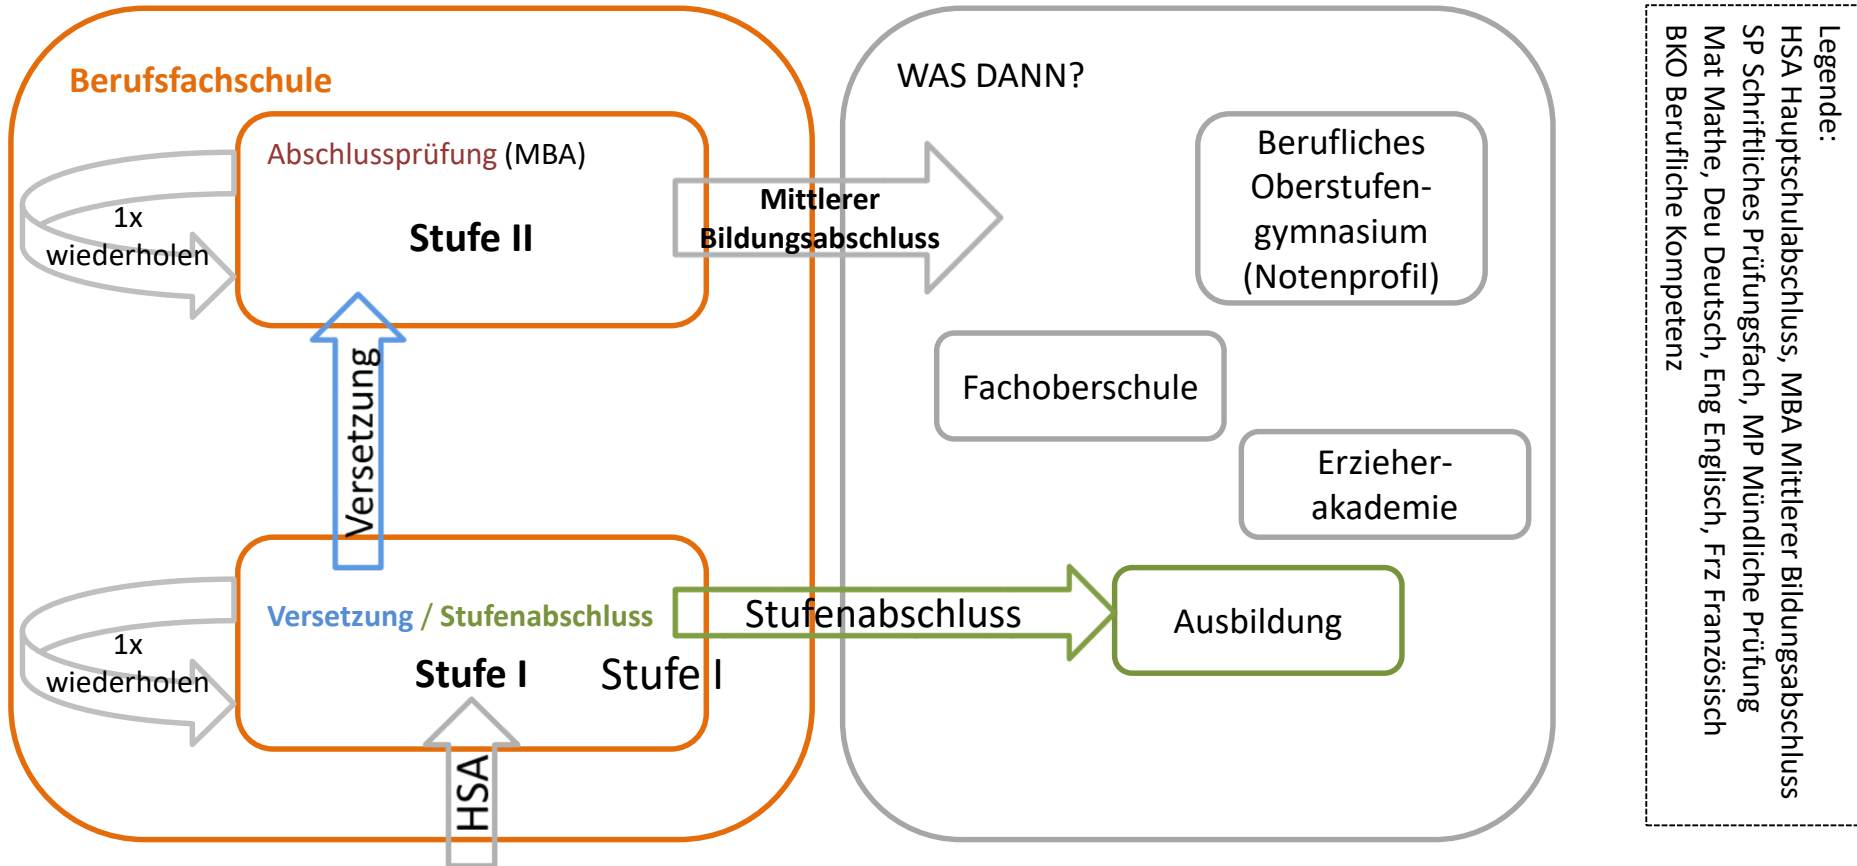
Berufsfachschule

Abschlussprüfung (MBA)

Stufe II

1x wiederholen

Mittlerer Bildungsabschluss

Versetzung

Versetzung / Stufenabschluss

Stufe I Stufe I

1x wiederholen

Stufenabschluss

HSA

WAS DANN?

Berufliches Oberstufengymnasium (Notenprofil)

Fachoberschule

Erzieherakademie

Ausbildung

Legende:
HSA Hauptschulabschluss, MBA Mittlerer Bildungsabschluss
SP Schriftliches Prüfungsfach, MP Mündliche Prüfung
Mat Mathe, Deu Deutsch, Eng Englisch, Frz Französisch
BKO Berufliche Kompetenz